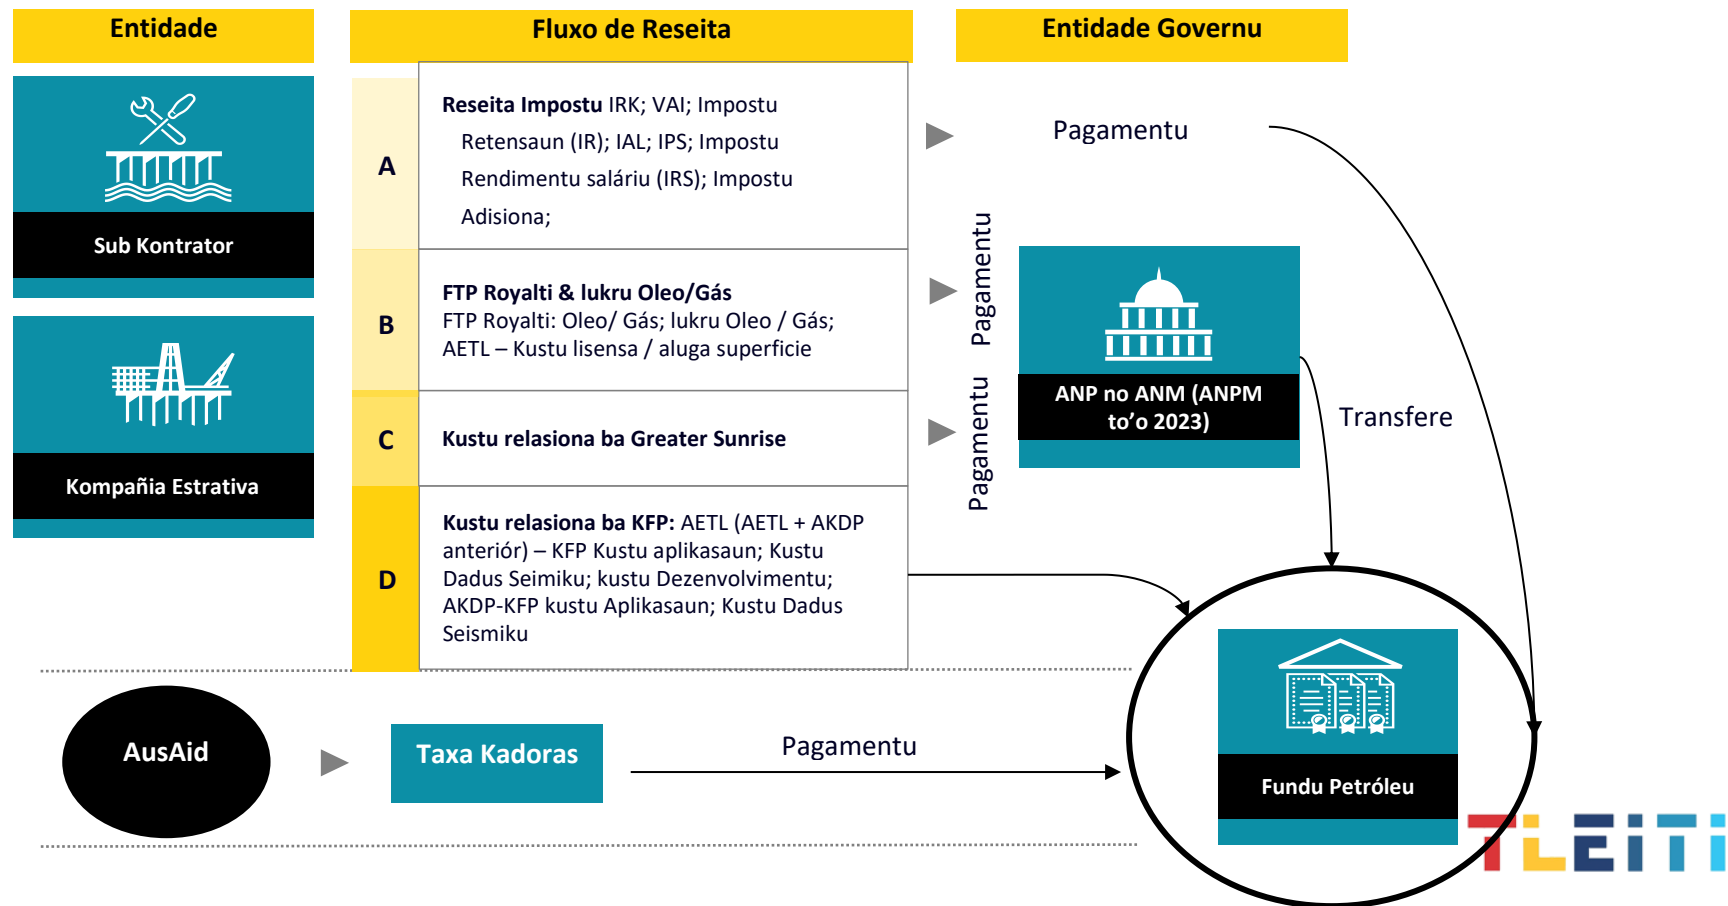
Entidade

Fluxo de Reseita

Entidade Governu

Sub Kontrator

Kompañia Estrativa

A

**Reseita Impostu** IRK; VAI; Impostu Retensaun (IR); IAL; IPS; Impostu Rendimentu saláriu (IRS); Impostu Adisiona;

B

**FTP Royalti & lukru Oleo/Gás**
FTP Royalti: Oleo/ Gás; lukru Oleo / Gás; AETL – Kustu lisensa / aluga superficie

C

**Kustu relasiona ba Greater Sunrise**

D

**Kustu relasiona ba KFP:** AETL (AETL + AKDP anteriór) – KFP Kustu aplikasaun; Kustu Dadus Seimiku; kustu Dezenvolvimentu; AKDP-KFP kustu Aplikasaun; Kustu Dadus Seismiku

Pagamentu

Pagamentu

Pagamentu

ANP no ANM (ANPM to'o 2023)

Transfere

AusAid

Taxa Kadoras

Pagamentu

Fundu Petróleu

TLEITI